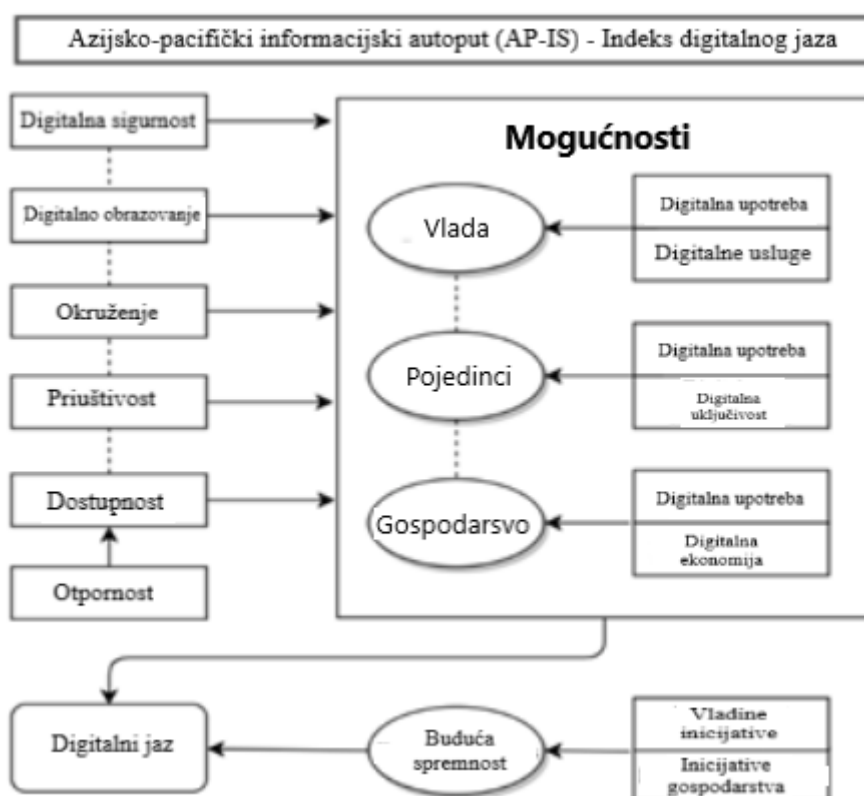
Azijsko-pacifički informacijski autoput (AP-IS) - Indeks digitalnog jaza

Digitalna sigurnost

Digitalno obrazovanje

Okruženje

Priuštivost

Dostupnost

Otpornost

Mogućnosti

Vlada

Pojedinci

Gospodarsvo

Digitalna upotreba

Digitalne usluge

Digitalna upotreba

Digitalna uključivost

Digitalna upotreba

Digitalna ekonomija

Digitalni jaz

Buduća spremnost

Vladine inicijative

Inicijative gospodarstva